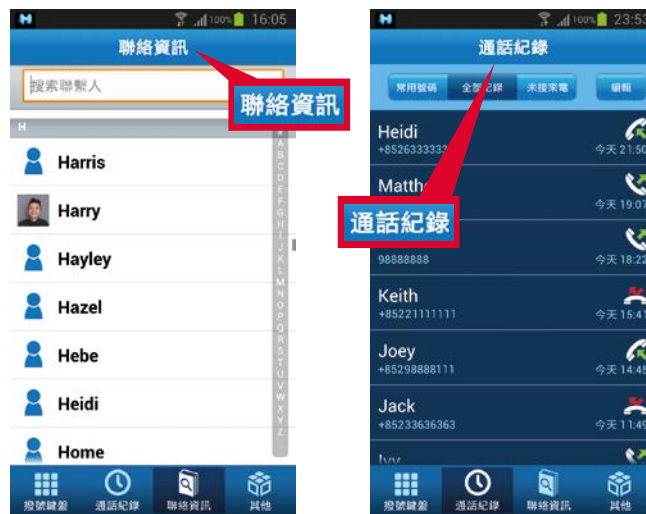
100% 16:05

聯絡資訊

搜索聯繫人

聯絡資訊

H

Harris

Harry

Hayley

Hazel

Hebe

Heidi

Home

#
A
B
C
D
E
F
G
H
I
J
K
L
M
N
O
P
Q
R
S
T
U
V
W
X
Y
Z

撥號鍵盤 通話紀錄 聯絡資訊 其他

100% 23:53

通話紀錄

常用號碼 全部紀錄 未接來電 編輯

Heidi
+8526333333
今天 21:50

Matth
今天 19:07

通話紀錄

98888888
今天 18:22

Keith
+85221111111
今天 15:41

Joey
+85298888111
今天 14:45

Jack
+85233636363
今天 11:49

Ivy

撥號鍵盤 通話紀錄 聯絡資訊 其他